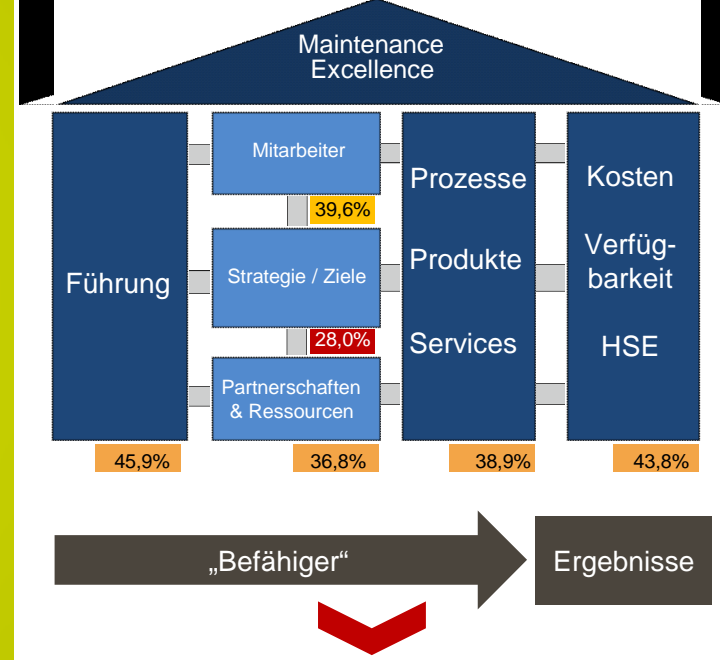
Maintenance Excellence

Führung

Mitarbeiter

39,6%

Strategie / Ziele

28,0%

Partnerschaften & Ressourcen

Prozesse

Produkte

Services

Kosten

Verfügbarkeit

HSE

45,9%

36,8%

38,9%

43,8%

„Befähiger“

Ergebnisse